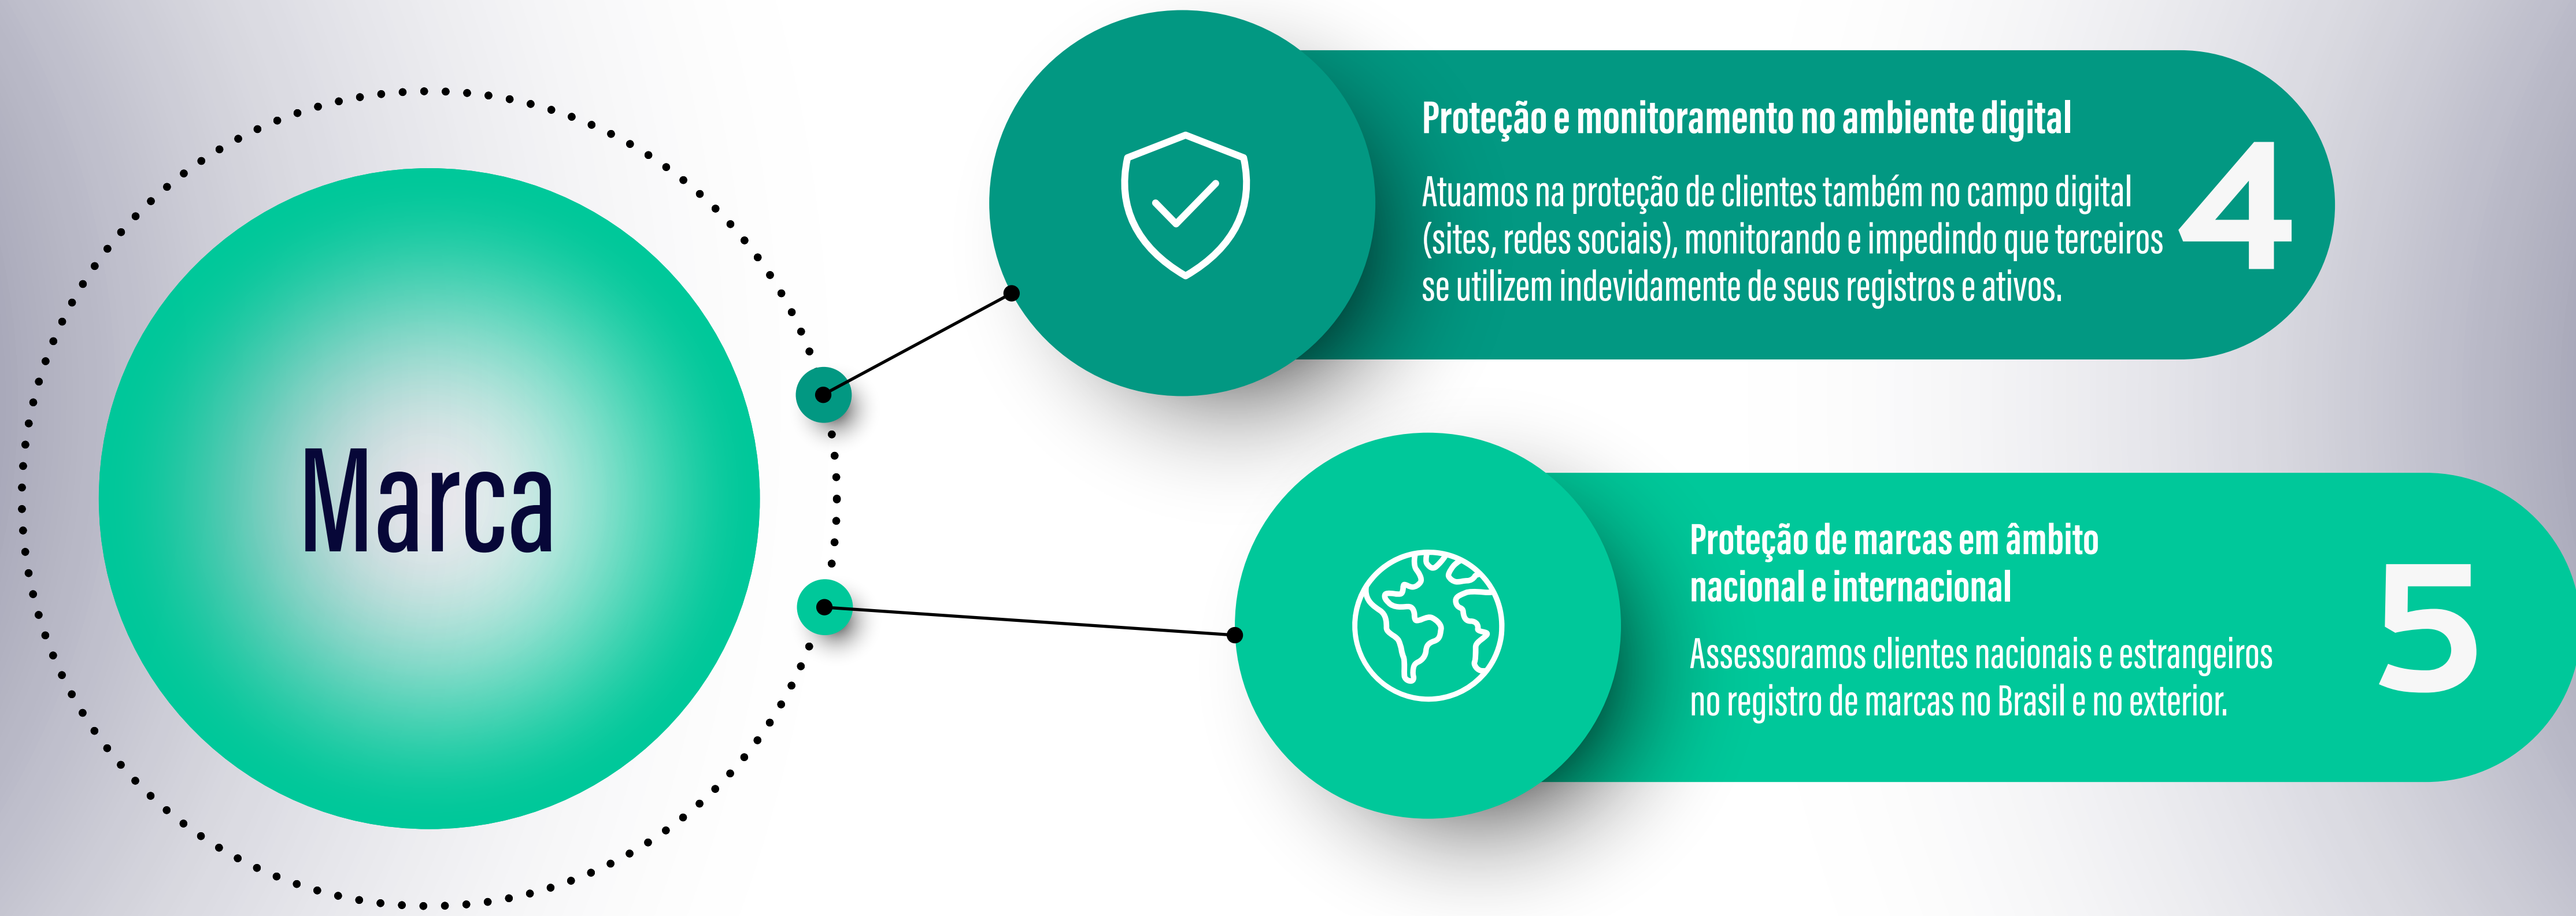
Marca

Proteção e monitoramento no ambiente digital

Atuamos na proteção de clientes também no campo digital (sites, redes sociais), monitorando e impedindo que terceiros se utilizem indevidamente de seus registros e ativos.

4

Proteção de marcas em âmbito nacional e internacional

Assessoramos clientes nacionais e estrangeiros no registro de marcas no Brasil e no exterior.

5